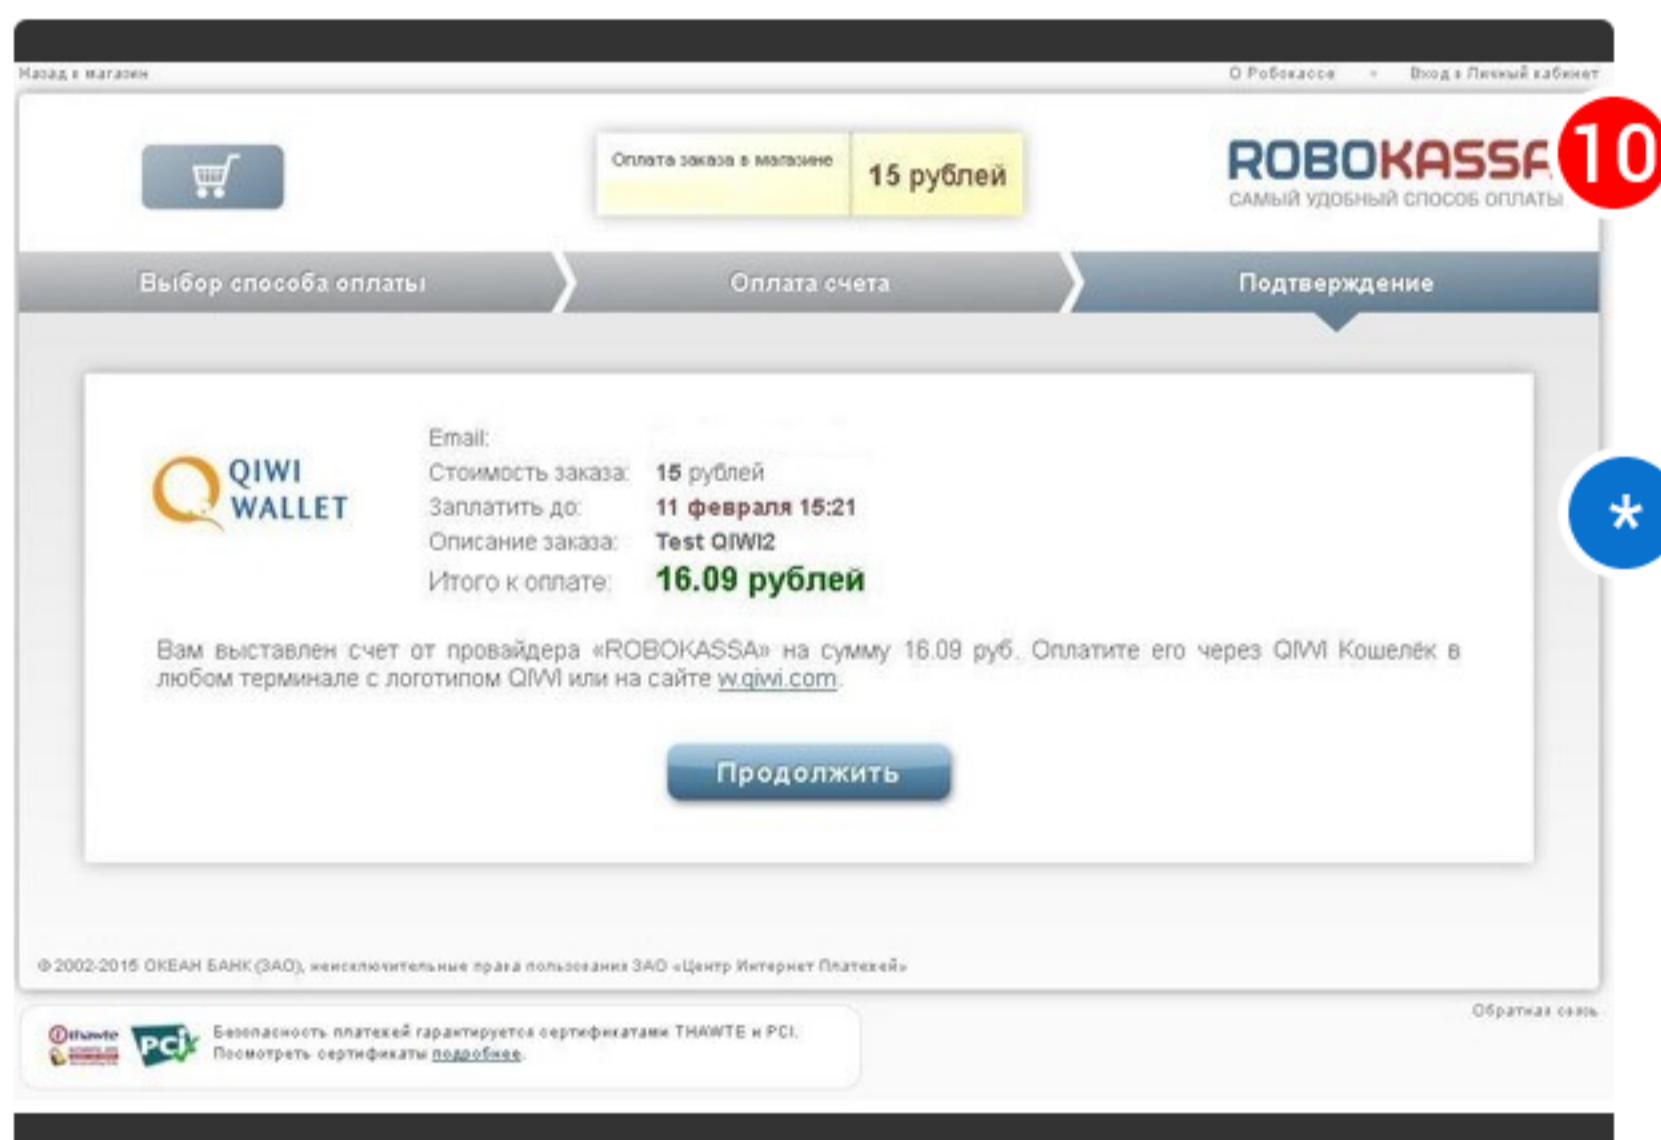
Назад в магазин

О Робокассе • Вход в Личный кабинет

Оплата заказа в магазине
15 рублей

ROBOKASSA
САМЫЙ УДОБНЫЙ СПОСОБ ОПЛАТЫ

10

Выбор способа оплаты
Оплата счета
Подтверждение

QIWI WALLET

Email:
Стоимость заказа: 15 рублей
Заплатить до: 11 февраля 15:21
Описание заказа: Test QIWI2
Итого к оплате: 16.09 рублей

Вам выставлен счет от провайдера «ROBOKASSA» на сумму 16.09 руб. Оплатите его через QIWI Кошелёк в любом терминале с логотипом QIWI или на сайте w.qiwi.com.

Продолжить

*

© 2002-2015 ОКЕАН БАНК (ЗАО), неисключительные права пользования ЗАО «Центр Интернет Платежей»

Обратная связь

thawte PCI

Безопасность платежей гарантируется сертификатами THAWTE и PCI.
Посмотреть сертификаты подробнее.